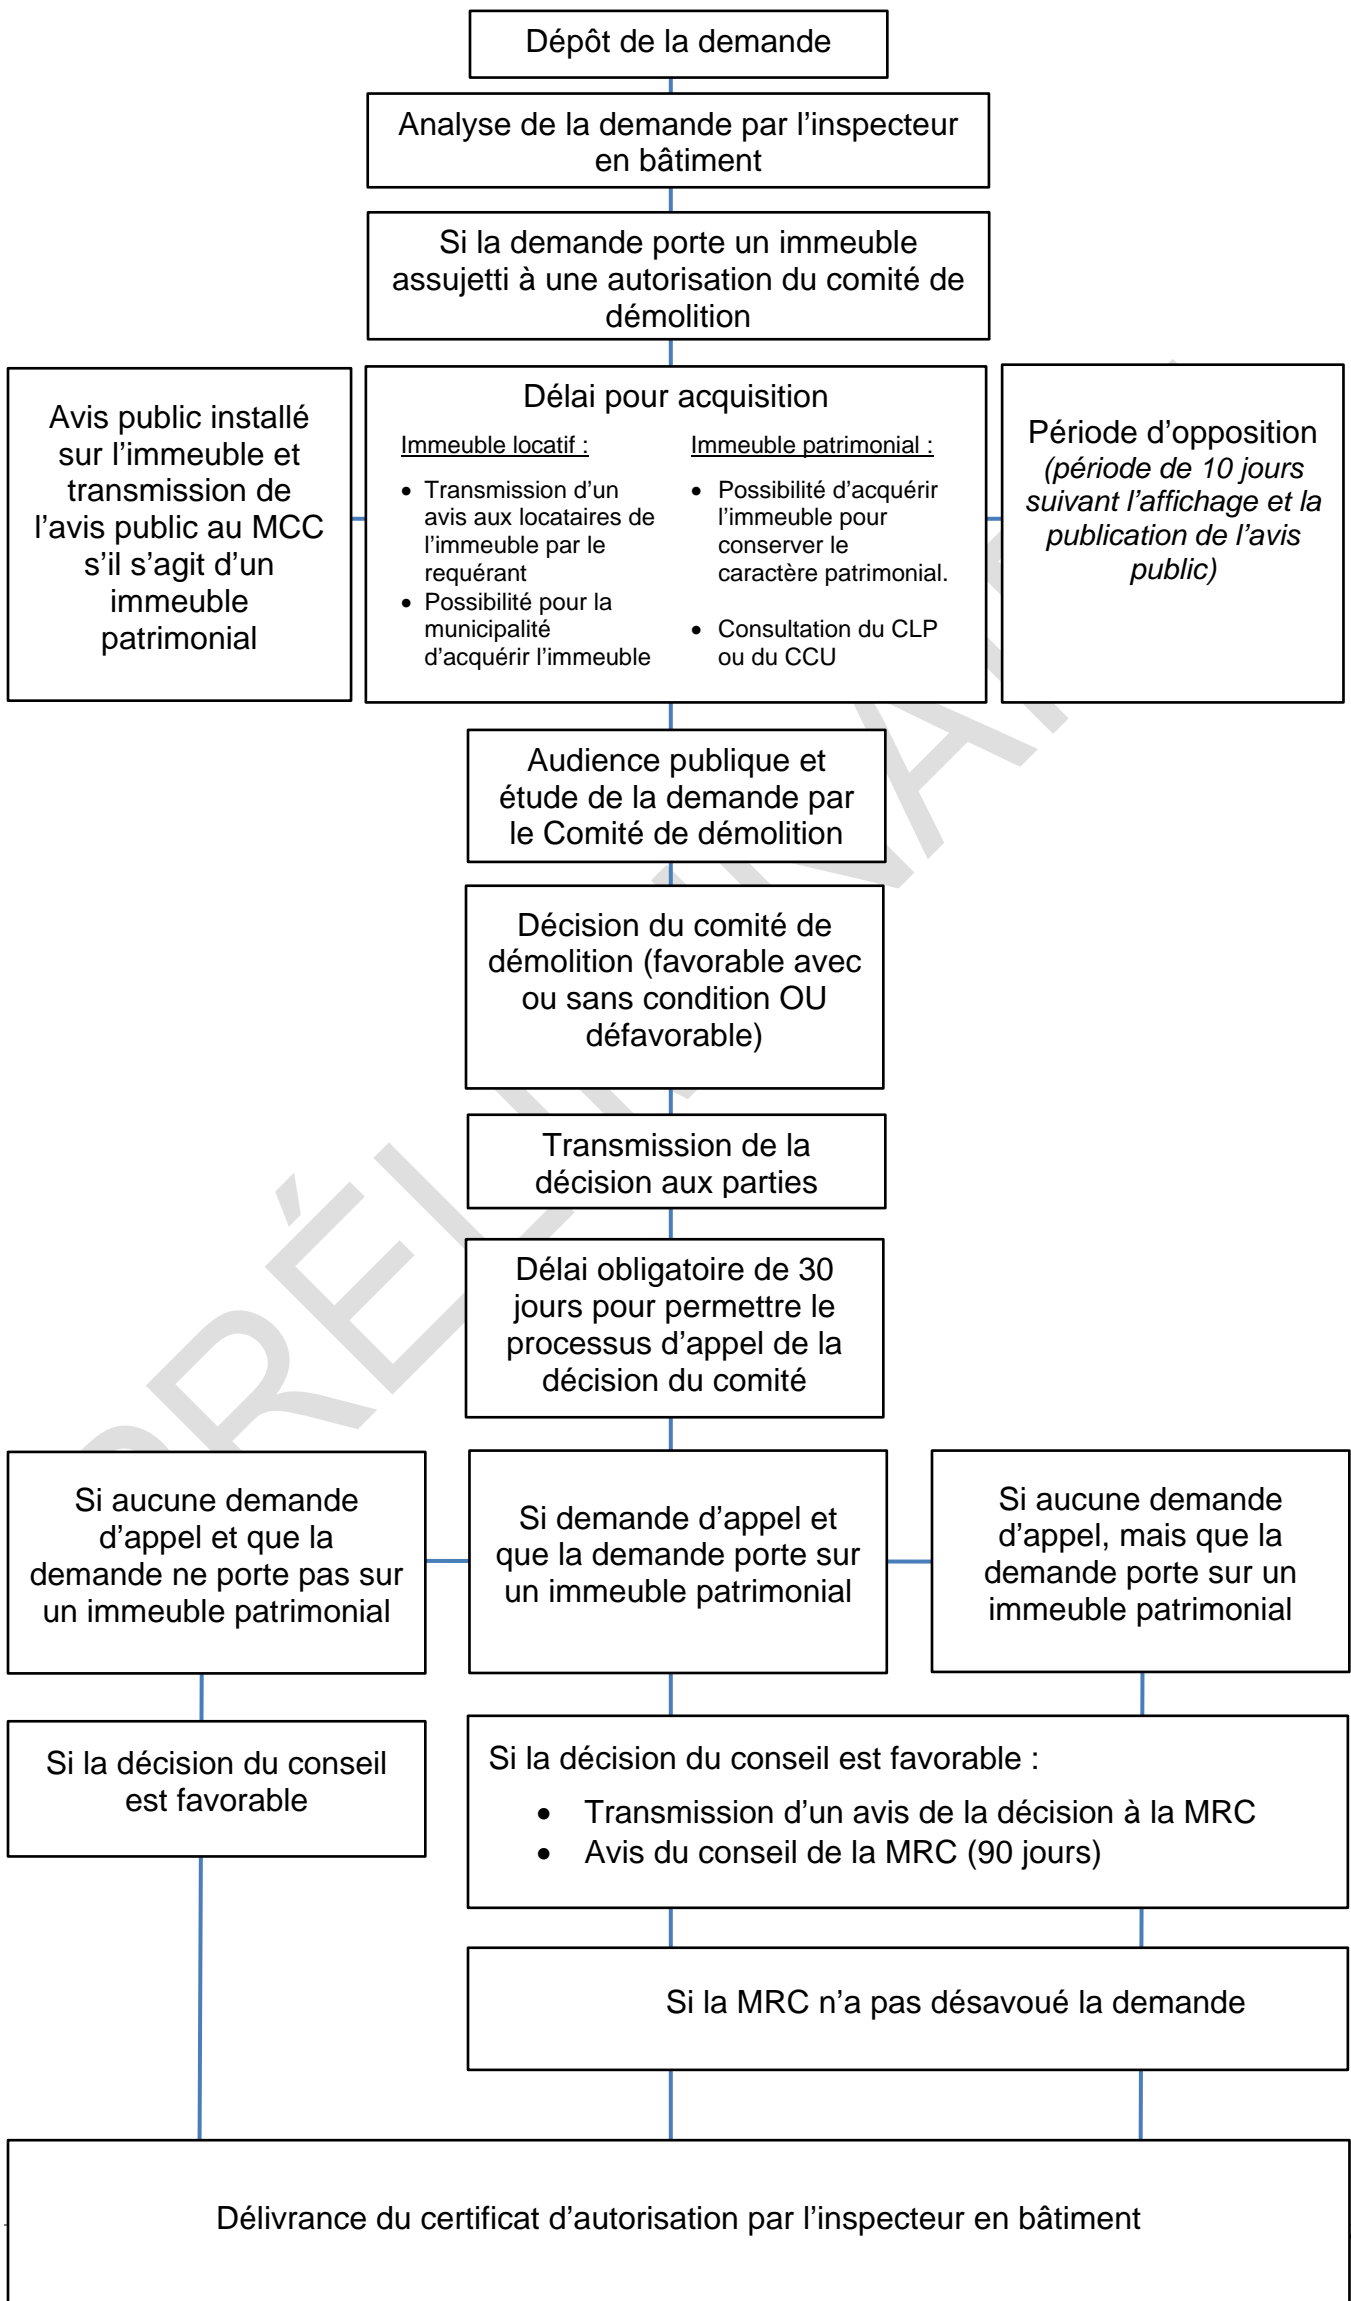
Dépôt de la demande

Analyse de la demande par l'inspecteur en bâtiment

Si la demande porte un immeuble assujetti à une autorisation du comité de démolition

Avis public installé sur l'immeuble et transmission de l'avis public au MCC s'il s'agit d'un immeuble patrimonial

Délai pour acquisition

Immeuble locatif :

- Transmission d'un avis aux locataires de l'immeuble par le requérant
- Possibilité pour la municipalité d'acquérir l'immeuble

Immeuble patrimonial :

- Possibilité d'acquérir l'immeuble pour conserver le caractère patrimonial.
- Consultation du CLP ou du CCU

Période d'opposition *(période de 10 jours suivant l'affichage et la publication de l'avis public)*

Audience publique et étude de la demande par le Comité de démolition

Décision du comité de démolition (favorable avec ou sans condition OU défavorable)

Transmission de la décision aux parties

Délai obligatoire de 30 jours pour permettre le processus d'appel de la décision du comité

Si aucune demande d'appel et que la demande ne porte pas sur un immeuble patrimonial

Si demande d'appel et que la demande porte sur un immeuble patrimonial

Si aucune demande d'appel, mais que la demande porte sur un immeuble patrimonial

Si la décision du conseil est favorable

Si la décision du conseil est favorable :

- Transmission d'un avis de la décision à la MRC
- Avis du conseil de la MRC (90 jours)

Si la MRC n'a pas désavoué la demande

Délivrance du certificat d'autorisation par l'inspecteur en bâtiment

PRÉLIMINAIRE